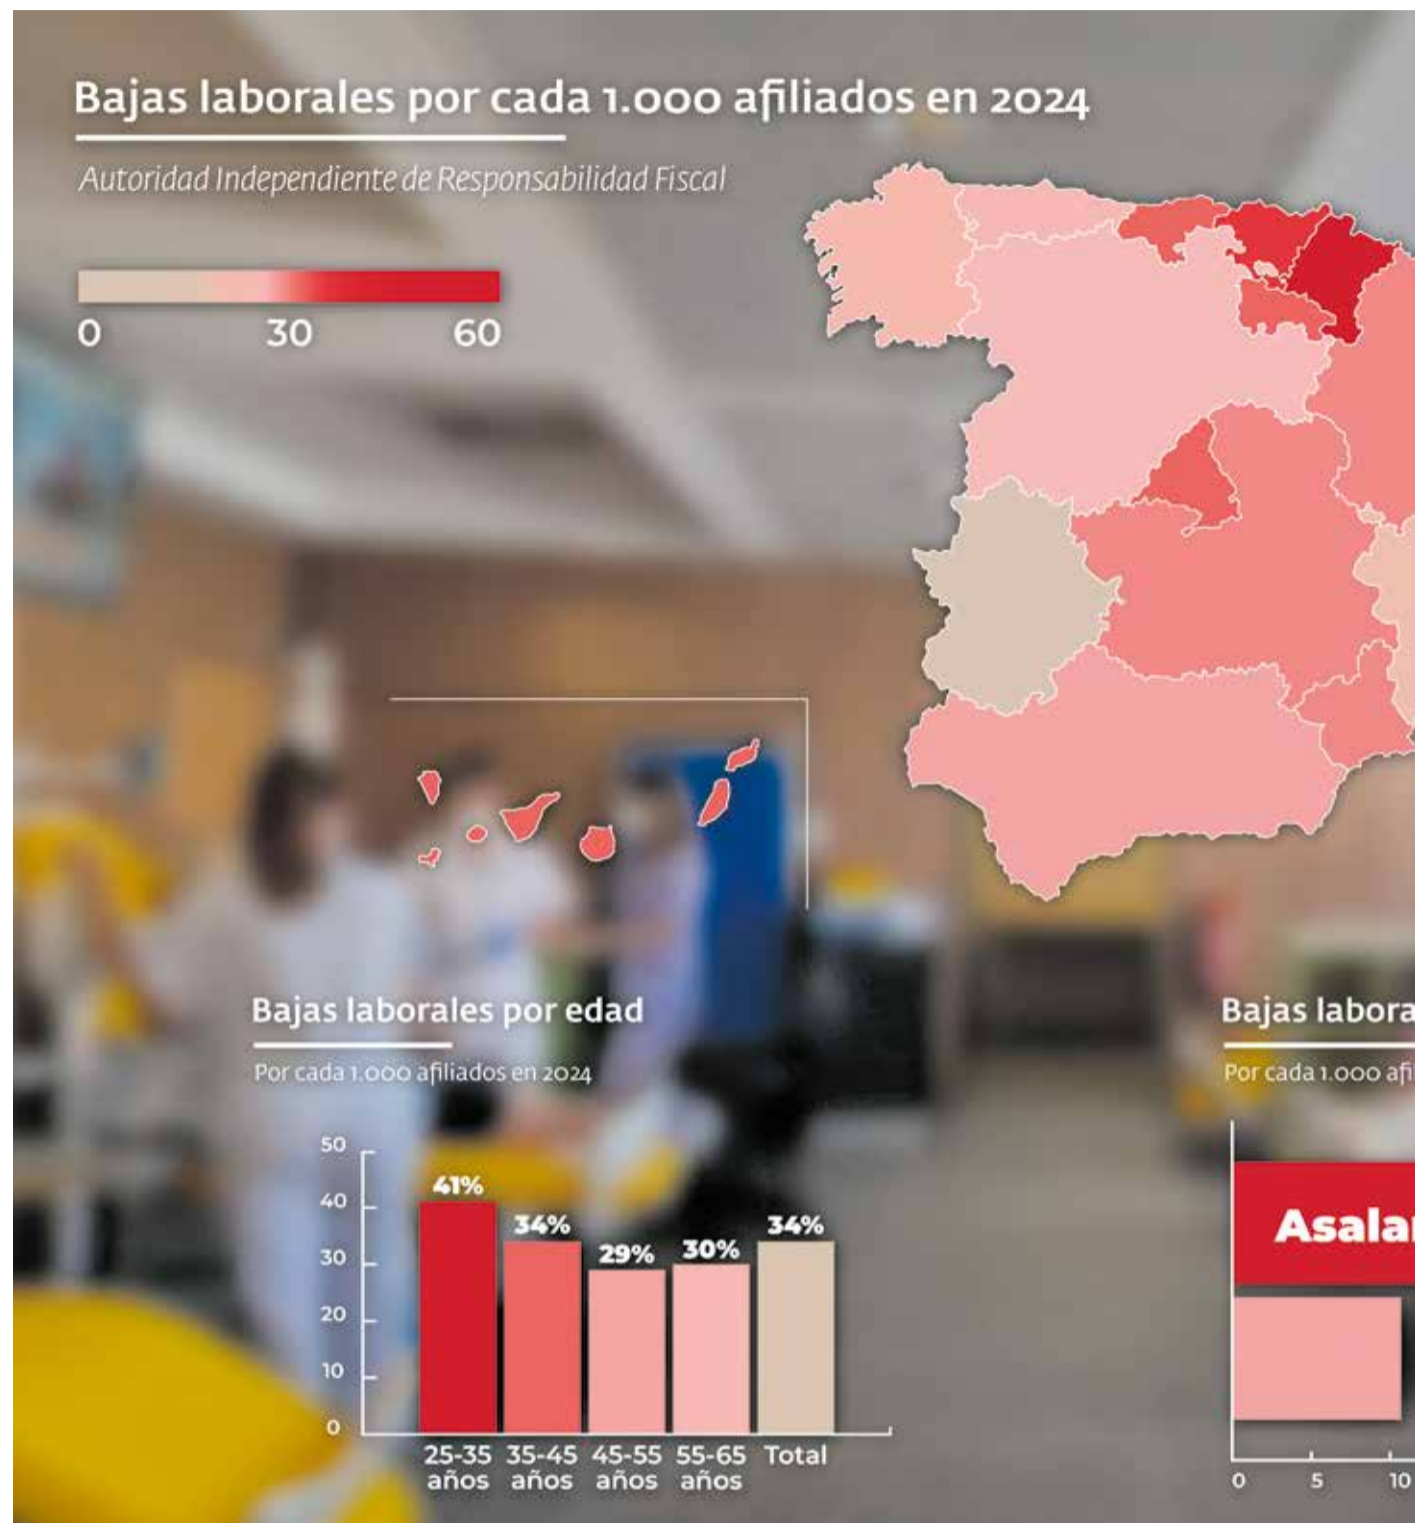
Bajas laborales por cada 1.000 afiliados en 2024

Autoridad Independiente de Responsabilidad Fiscal

0 30 60

Bajas laborales por edad

Por cada 1.000 afiliados en 2024

50
40
30
20
10
0

41%
34%
29%
30%
34%

25-35 años
35-45 años
45-55 años
55-65 años
Total

Bajas labora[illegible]

Por cada 1.000 afi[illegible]

Asala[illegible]

0
5
10